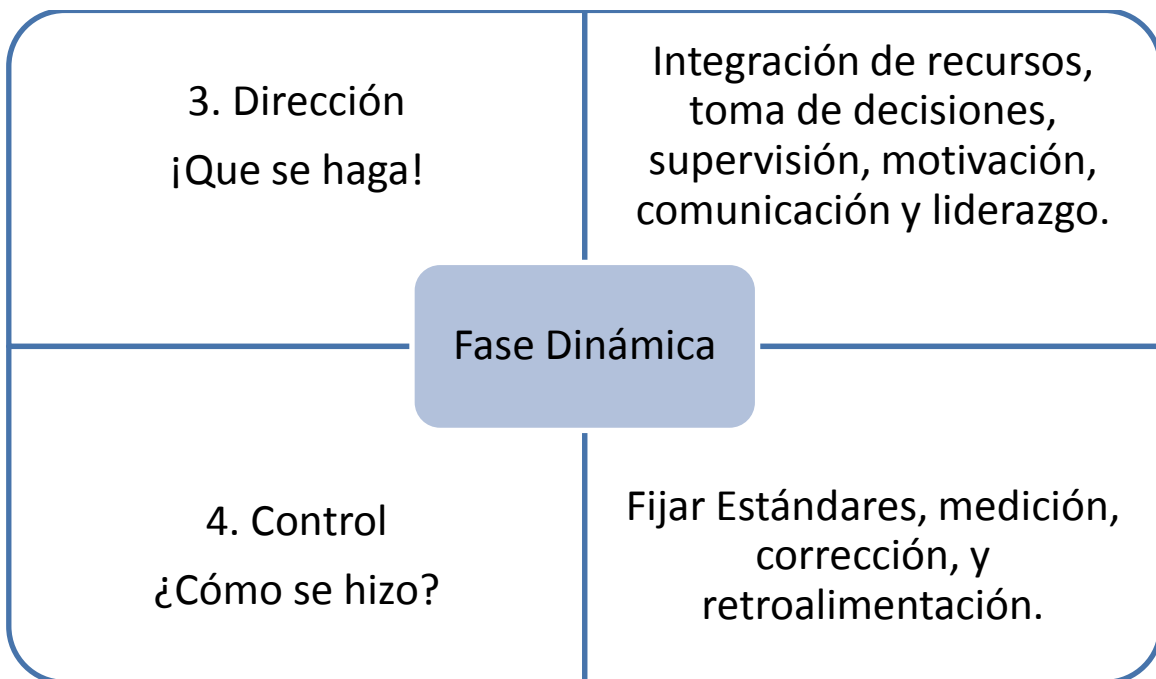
3. Dirección

¡Que se haga!

Integración de recursos, toma de decisiones, supervisión, motivación, comunicación y liderazgo.

Fase Dinámica

4. Control

¿Cómo se hizo?

Fijar Estándares, medición, corrección, y retroalimentación.